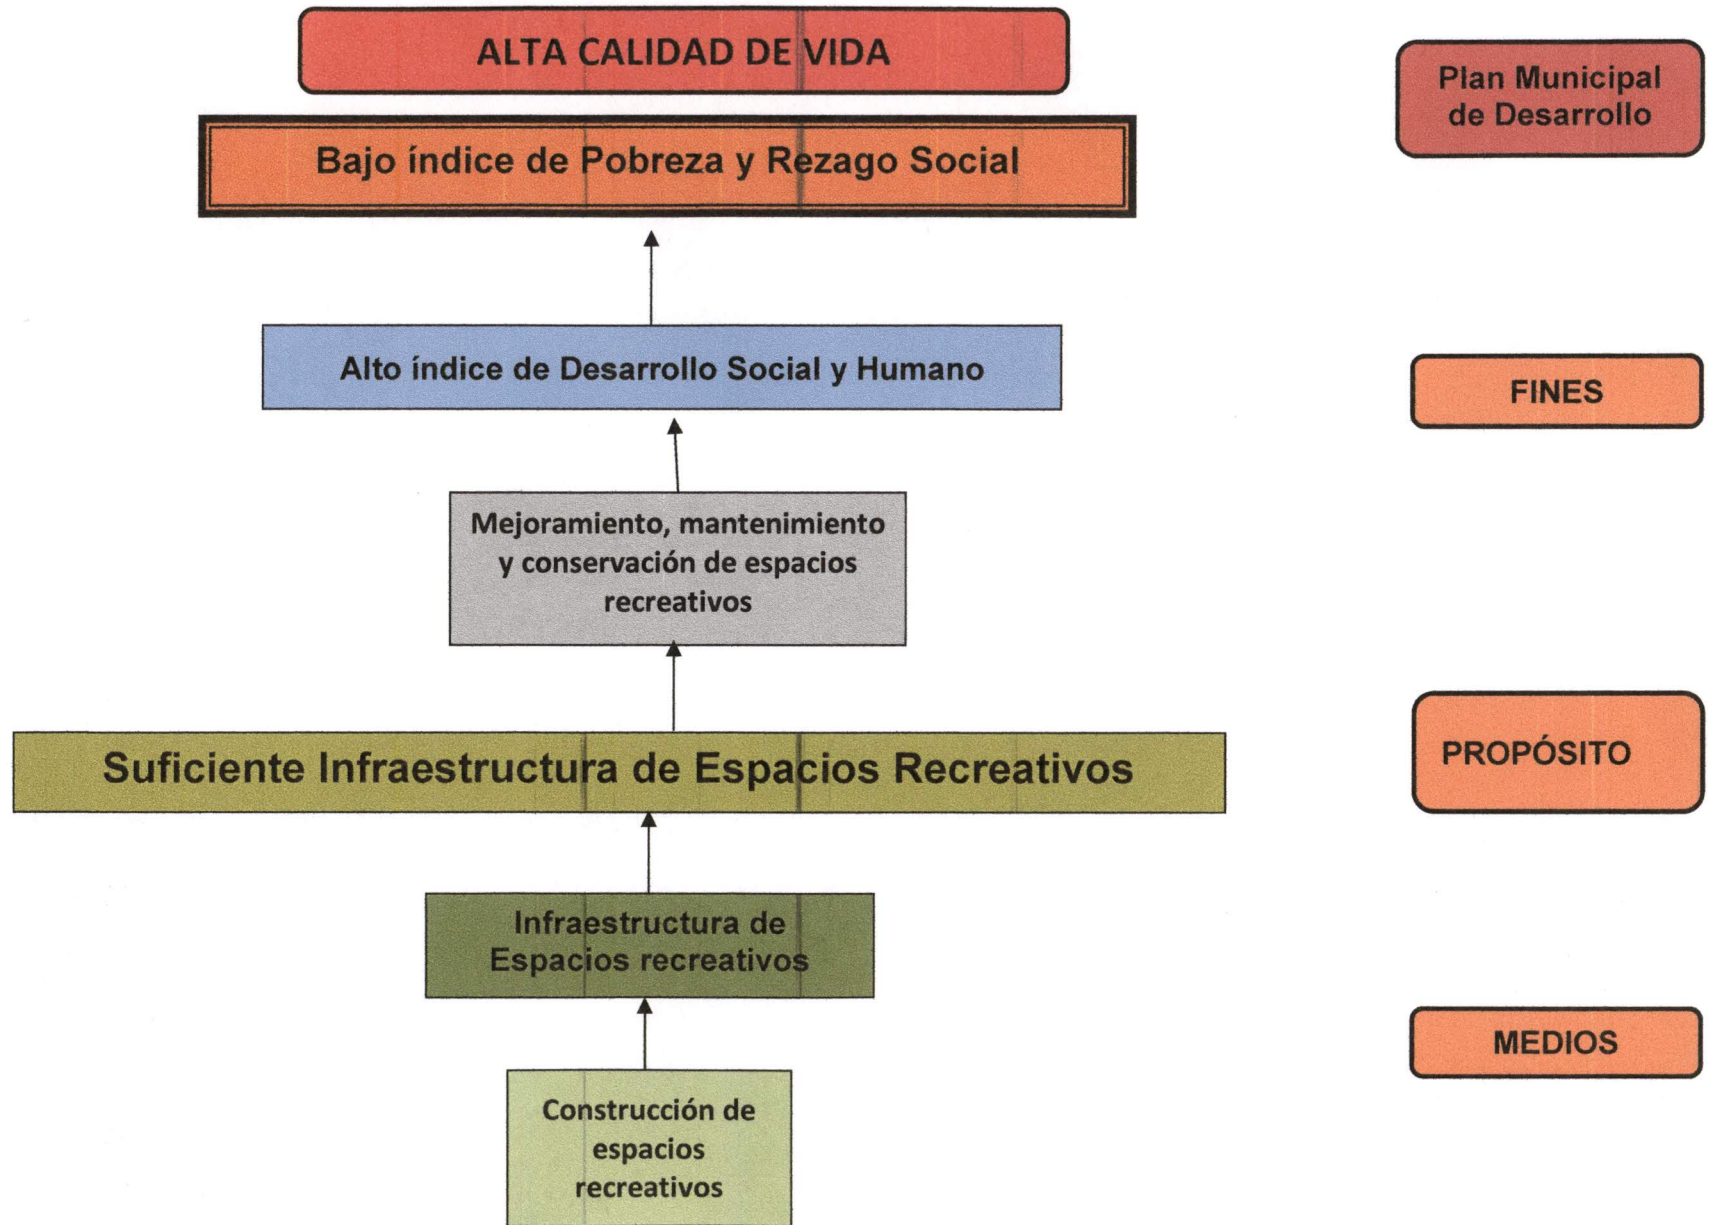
ALTA CALIDAD DE VIDA

Plan Municipal de Desarrollo

Bajo índice de Pobreza y Rezago Social

Alto índice de Desarrollo Social y Humano

FINES

Mejoramiento, mantenimiento y conservación de espacios recreativos

Suficiente Infraestructura de Espacios Recreativos

PROPÓSITO

Infraestructura de Espacios recreativos

MEDIOS

Construcción de espacios recreativos